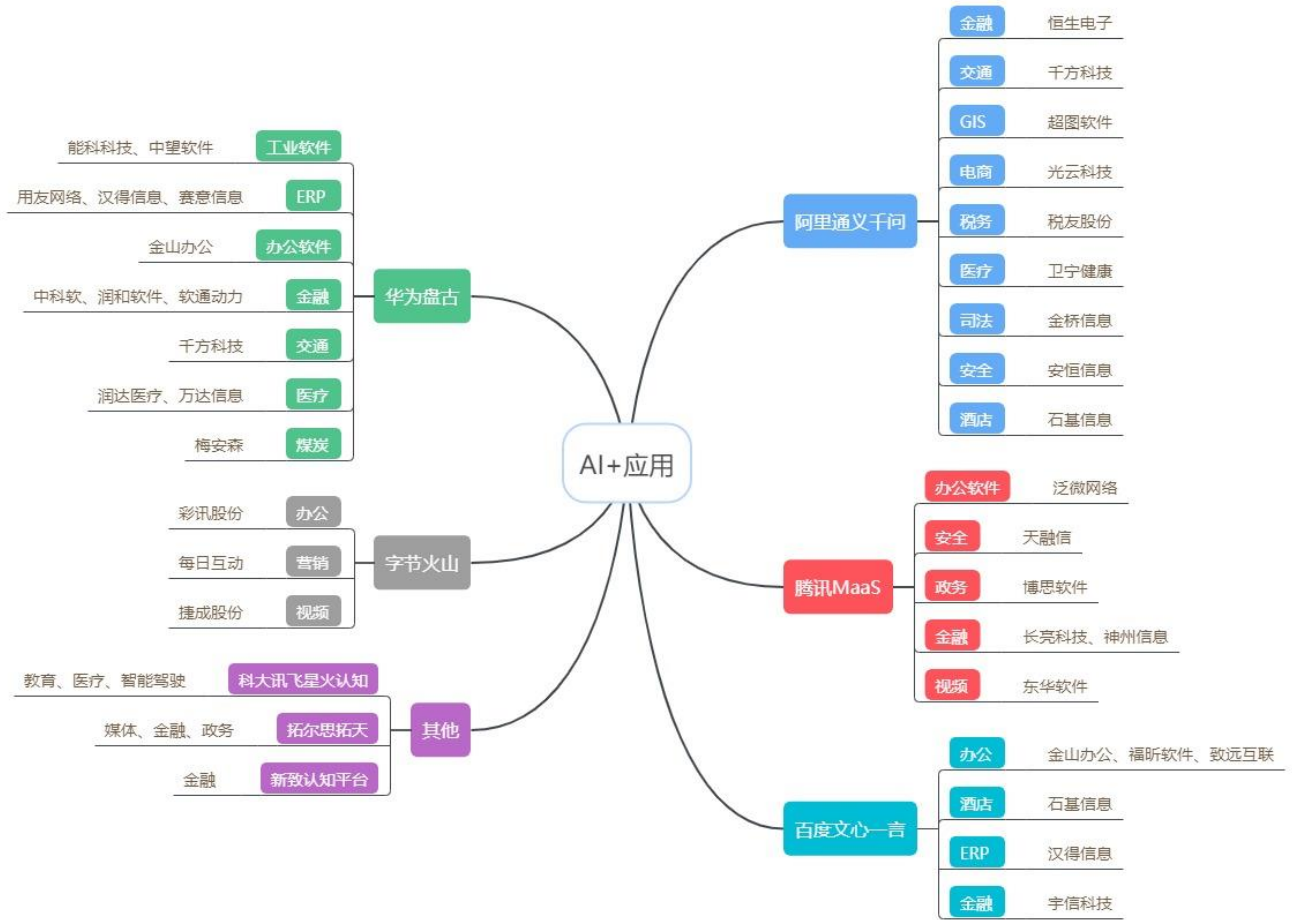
AI+应用

华为盘古
工业软件 能科科技、中望软件
ERP 用友网络、汉得信息、赛意信息
办公软件 金山办公
金融 中科软、润和软件、软通动力
交通 千方科技
医疗 润达医疗、万达信息
煤炭 梅安森

字节火山
办公 彩讯股份
营销 每日互动
视频 捷成股份

其他
科大讯飞星火认知 教育、医疗、智能驾驶
拓尔思拓天 媒体、金融、政务
新致认知平台 金融

阿里通义千问
金融 恒生电子
交通 千方科技
GIS 超图软件
电商 光云科技
税务 税友股份
医疗 卫宁健康
司法 金桥信息
安全 安恒信息
酒店 石基信息

腾讯MaaS
办公软件 泛微网络
安全 天融信
政务 博思软件
金融 长亮科技、神州信息
视频 东华软件

百度文心一言
办公 金山办公、福昕软件、致远互联
酒店 石基信息
ERP 汉得信息
金融 宇信科技